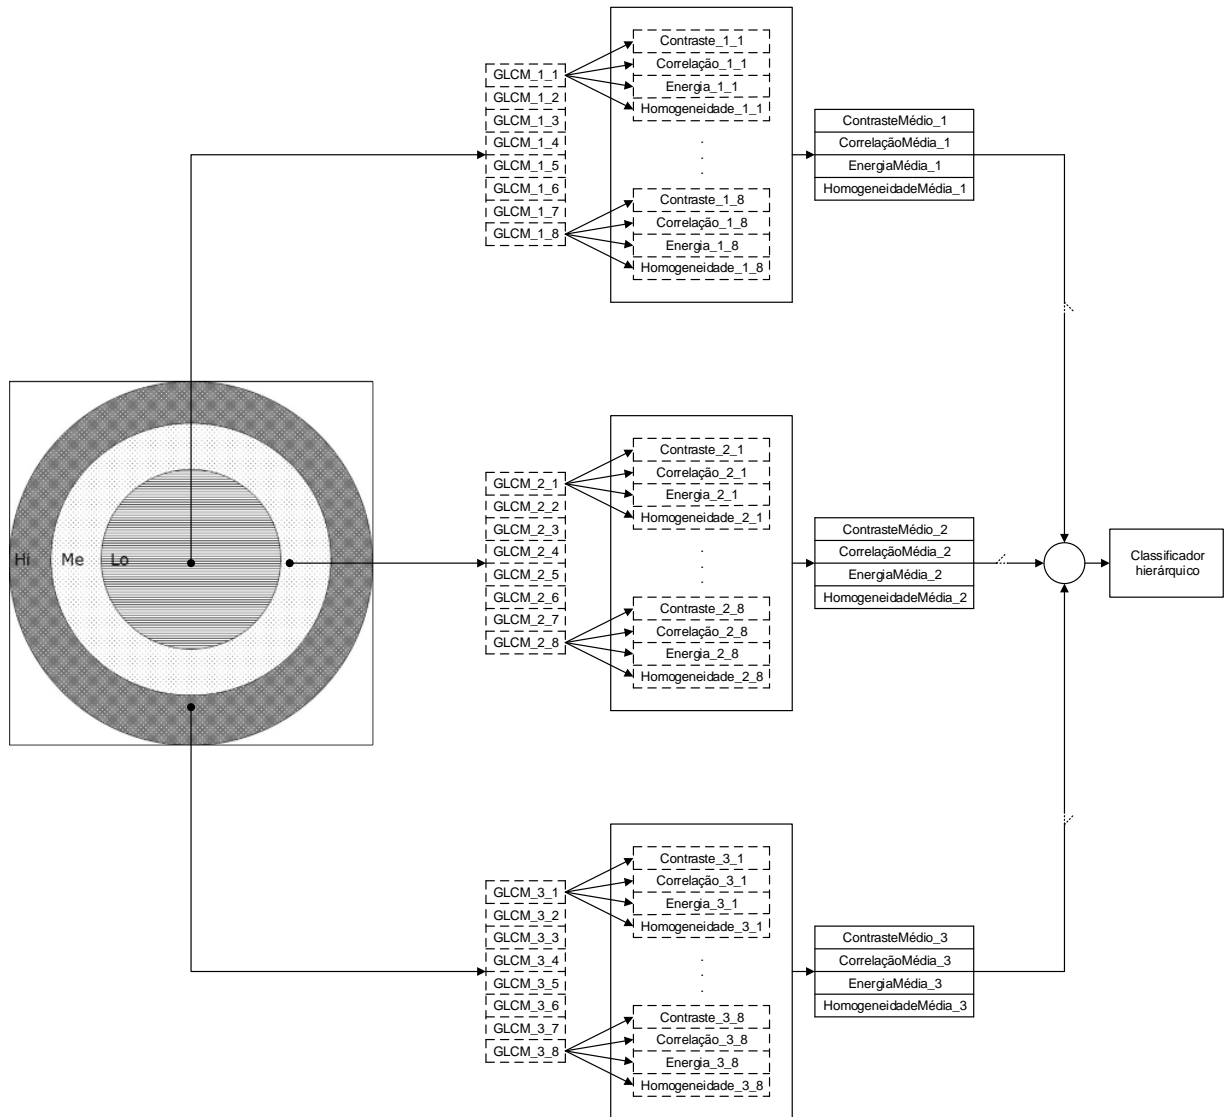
GLCM_1_1
GLCM_1_2
GLCM_1_3
GLCM_1_4
GLCM_1_5
GLCM_1_6
GLCM_1_7
GLCM_1_8

Contraste_1_1
Correlação_1_1
Energia_1_1
Homogeneidade_1_1
.
.
.
Contraste_1_8
Correlação_1_8
Energia_1_8
Homogeneidade_1_8

ContrasteMédio_1
CorrelaçãoMédia_1
EnergiaMédia_1
HomogeneidadeMédia_1

Hi Me Lo

GLCM_2_1
GLCM_2_2
GLCM_2_3
GLCM_2_4
GLCM_2_5
GLCM_2_6
GLCM_2_7
GLCM_2_8

Contraste_2_1
Correlação_2_1
Energia_2_1
Homogeneidade_2_1
.
.
.
Contraste_2_8
Correlação_2_8
Energia_2_8
Homogeneidade_2_8

ContrasteMédio_2
CorrelaçãoMédia_2
EnergiaMédia_2
HomogeneidadeMédia_2

Classificador hierárquico

GLCM_3_1
GLCM_3_2
GLCM_3_3
GLCM_3_4
GLCM_3_5
GLCM_3_6
GLCM_3_7
GLCM_3_8

Contraste_3_1
Correlação_3_1
Energia_3_1
Homogeneidade_3_1
.
.
.
Contraste_3_8
Correlação_3_8
Energia_3_8
Homogeneidade_3_8

ContrasteMédio_3
CorrelaçãoMédia_3
EnergiaMédia_3
HomogeneidadeMédia_3